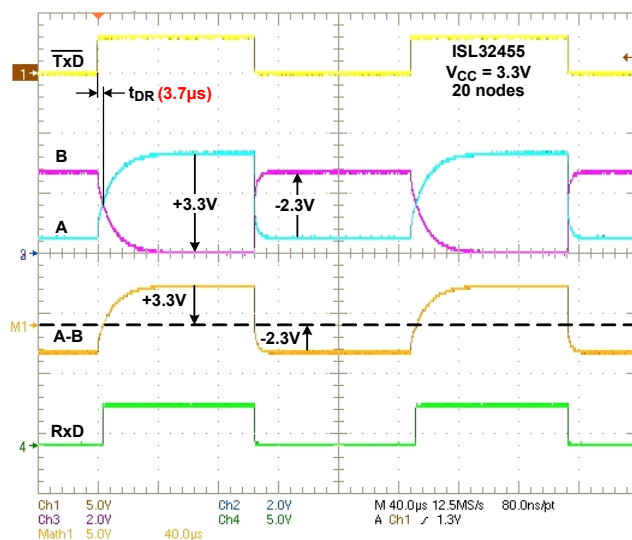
$\overline{TxD}$

1

$t_{DR}$ (3.7µs)

ISL32455
$V_{CC}$ = 3.3V
20 nodes

B

+3.3V

-2.3V

A

3

+3.3V

M1

A-B

-2.3V

RxD

4

Ch1 5.0V Ch2 2.0V M 40.0µs 12.5MS/s 80.0ns/pt
Ch3 2.0V Ch4 5.0V A Ch1 ∕ 1.3V
Math1 5.0V 40.0µs